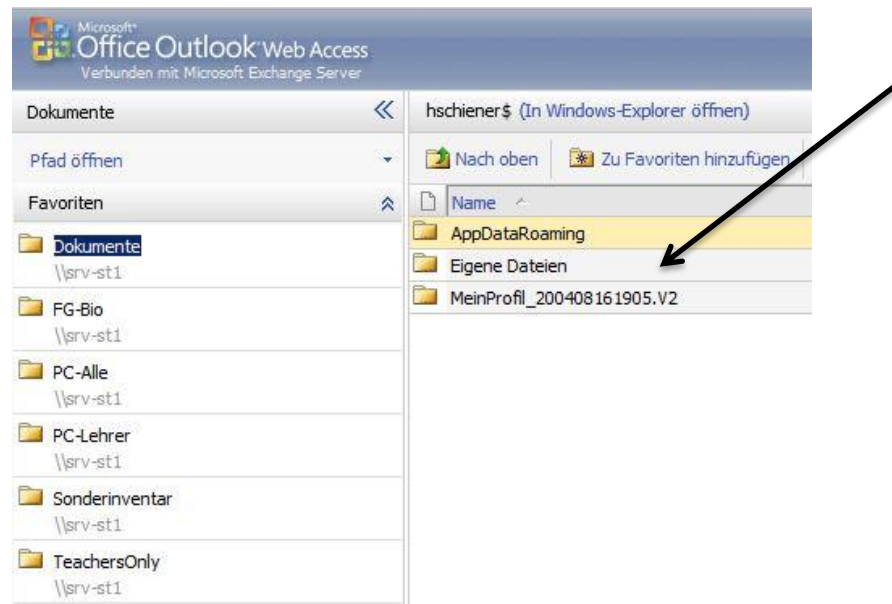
Microsoft Office Outlook Web Access
Verbunden mit Microsoft Exchange Server

Dokumente
Pfad öffnen
Favoriten
Dokumente
\\srv-st1
FG-Bio
\\srv-st1
PC-Alle
\\srv-st1
PC-Lehrer
\\srv-st1
Sonderinventar
\\srv-st1
TeachersOnly
\\srv-st1

hschieners (In Windows-Explorer öffnen)
Nach oben
Zu Favoriten hinzufügen
Name
AppDataRoaming
Eigene Dateien
MeinProfil_200408161905.V2